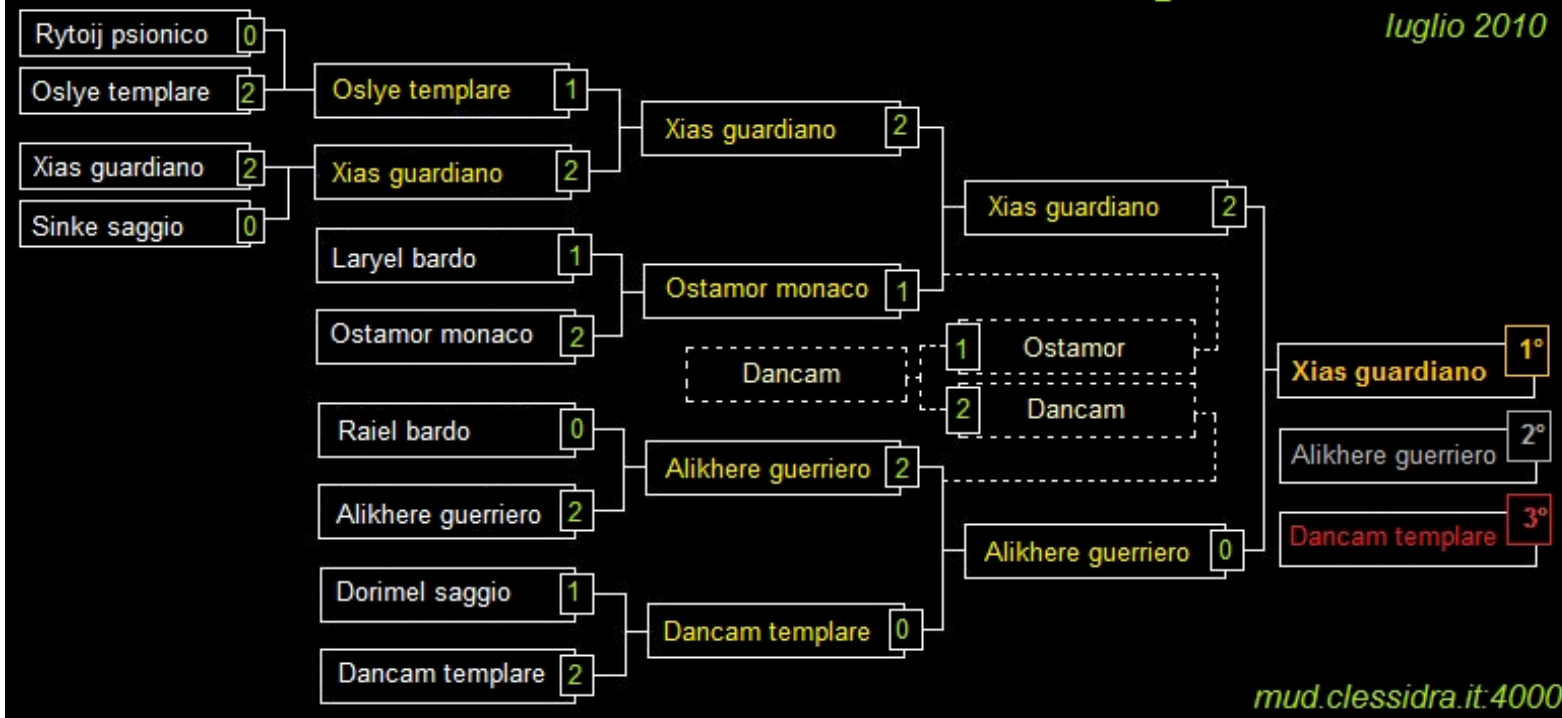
luglio 2010

Rytoij psionico 0
Oslye templare 2
Xias guardiano 2
Sinke saggio 0

Oslye templare 1
Xias guardiano 2
Laryel bardo 1
Ostamor monaco 2
Raiel bardo 0
Alikhere guerriero 2
Dorimel saggio 1
Dancam templare 2

Xias guardiano 2
Ostamor monaco 1
Alikhere guerriero 2
Dancam templare 0

Xias guardiano 2
Alikhere guerriero 0

Dancam
1 Ostamor
2 Dancam

Xias guardiano 1°
Alikhere guerriero 2°
Dancam templare 3°

mud.clessidra.it:4000